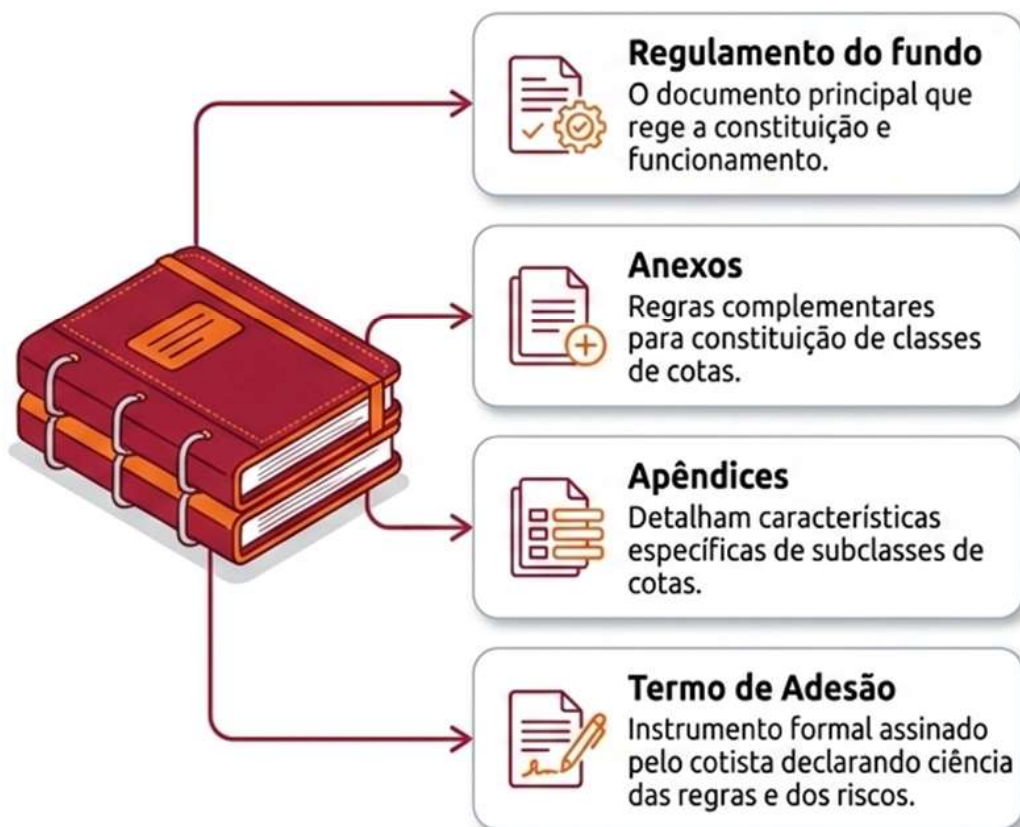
Regulamento do fundo
O documento principal que rege a constituição e funcionamento.

Anexos
Regras complementares para constituição de classes de cotas.

Apêndices
Detalham características específicas de subclasses de cotas.

Termo de Adesão
Instrumento formal assinado pelo cotista declarando ciência das regras e dos riscos.